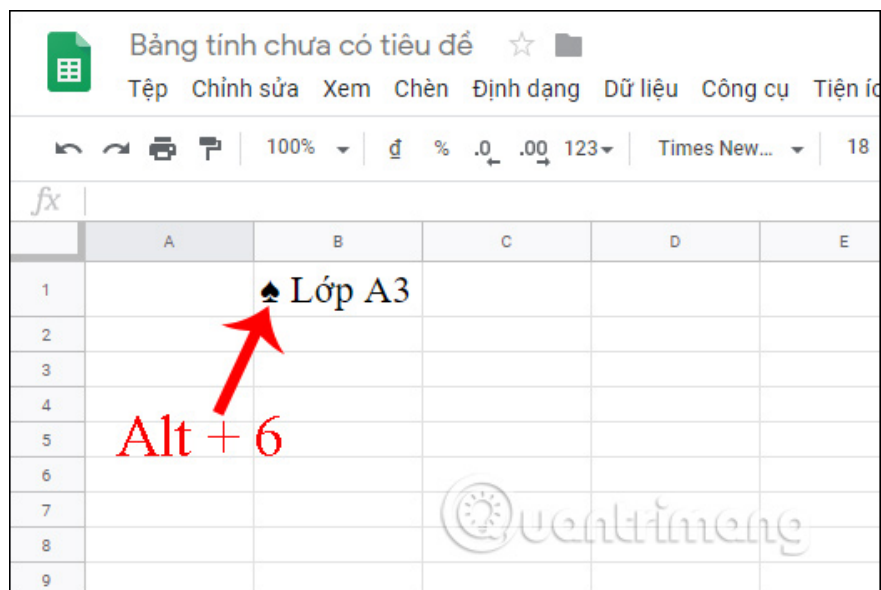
Bảng tính chưa có tiêu đề

Tệp Chỉnh sửa Xem Chèn Định dạng Dữ liệu Công cụ Tiện íc

100% ₫ % .0 .00 123 Times New... 18

fx

| | A | B | C | D | E |
|---|---|---|---|---|---|
| 1 | | ♠ Lớp A3 | | | |
| 2 | | | | | |
| 3 | | | | | |
| 4 | | | | | |
| 5 | | | | | |
| 6 | | | | | |
| 7 | | | | | |
| 8 | | | | | |
| 9 | | | | | |

Alt + 6

Quantrimang